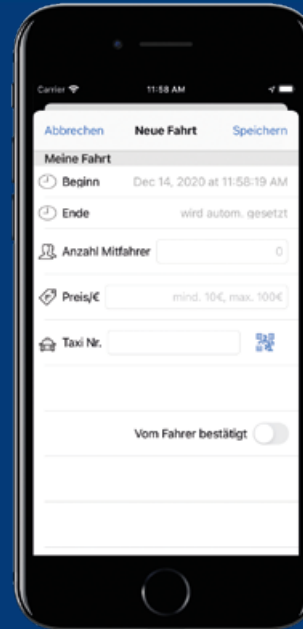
Carrier 11:58 AM

Abbrechen Neue Fahrt Speichern

Meine Fahrt

Beginn Dec 14, 2020 at 11:58:19 AM

Ende wird autom. gesetzt

Anzahl Mitfahrer 0

Preis/€ mind. 10€, max. 100€

Taxi Nr.

Vom Fahrer bestätigt